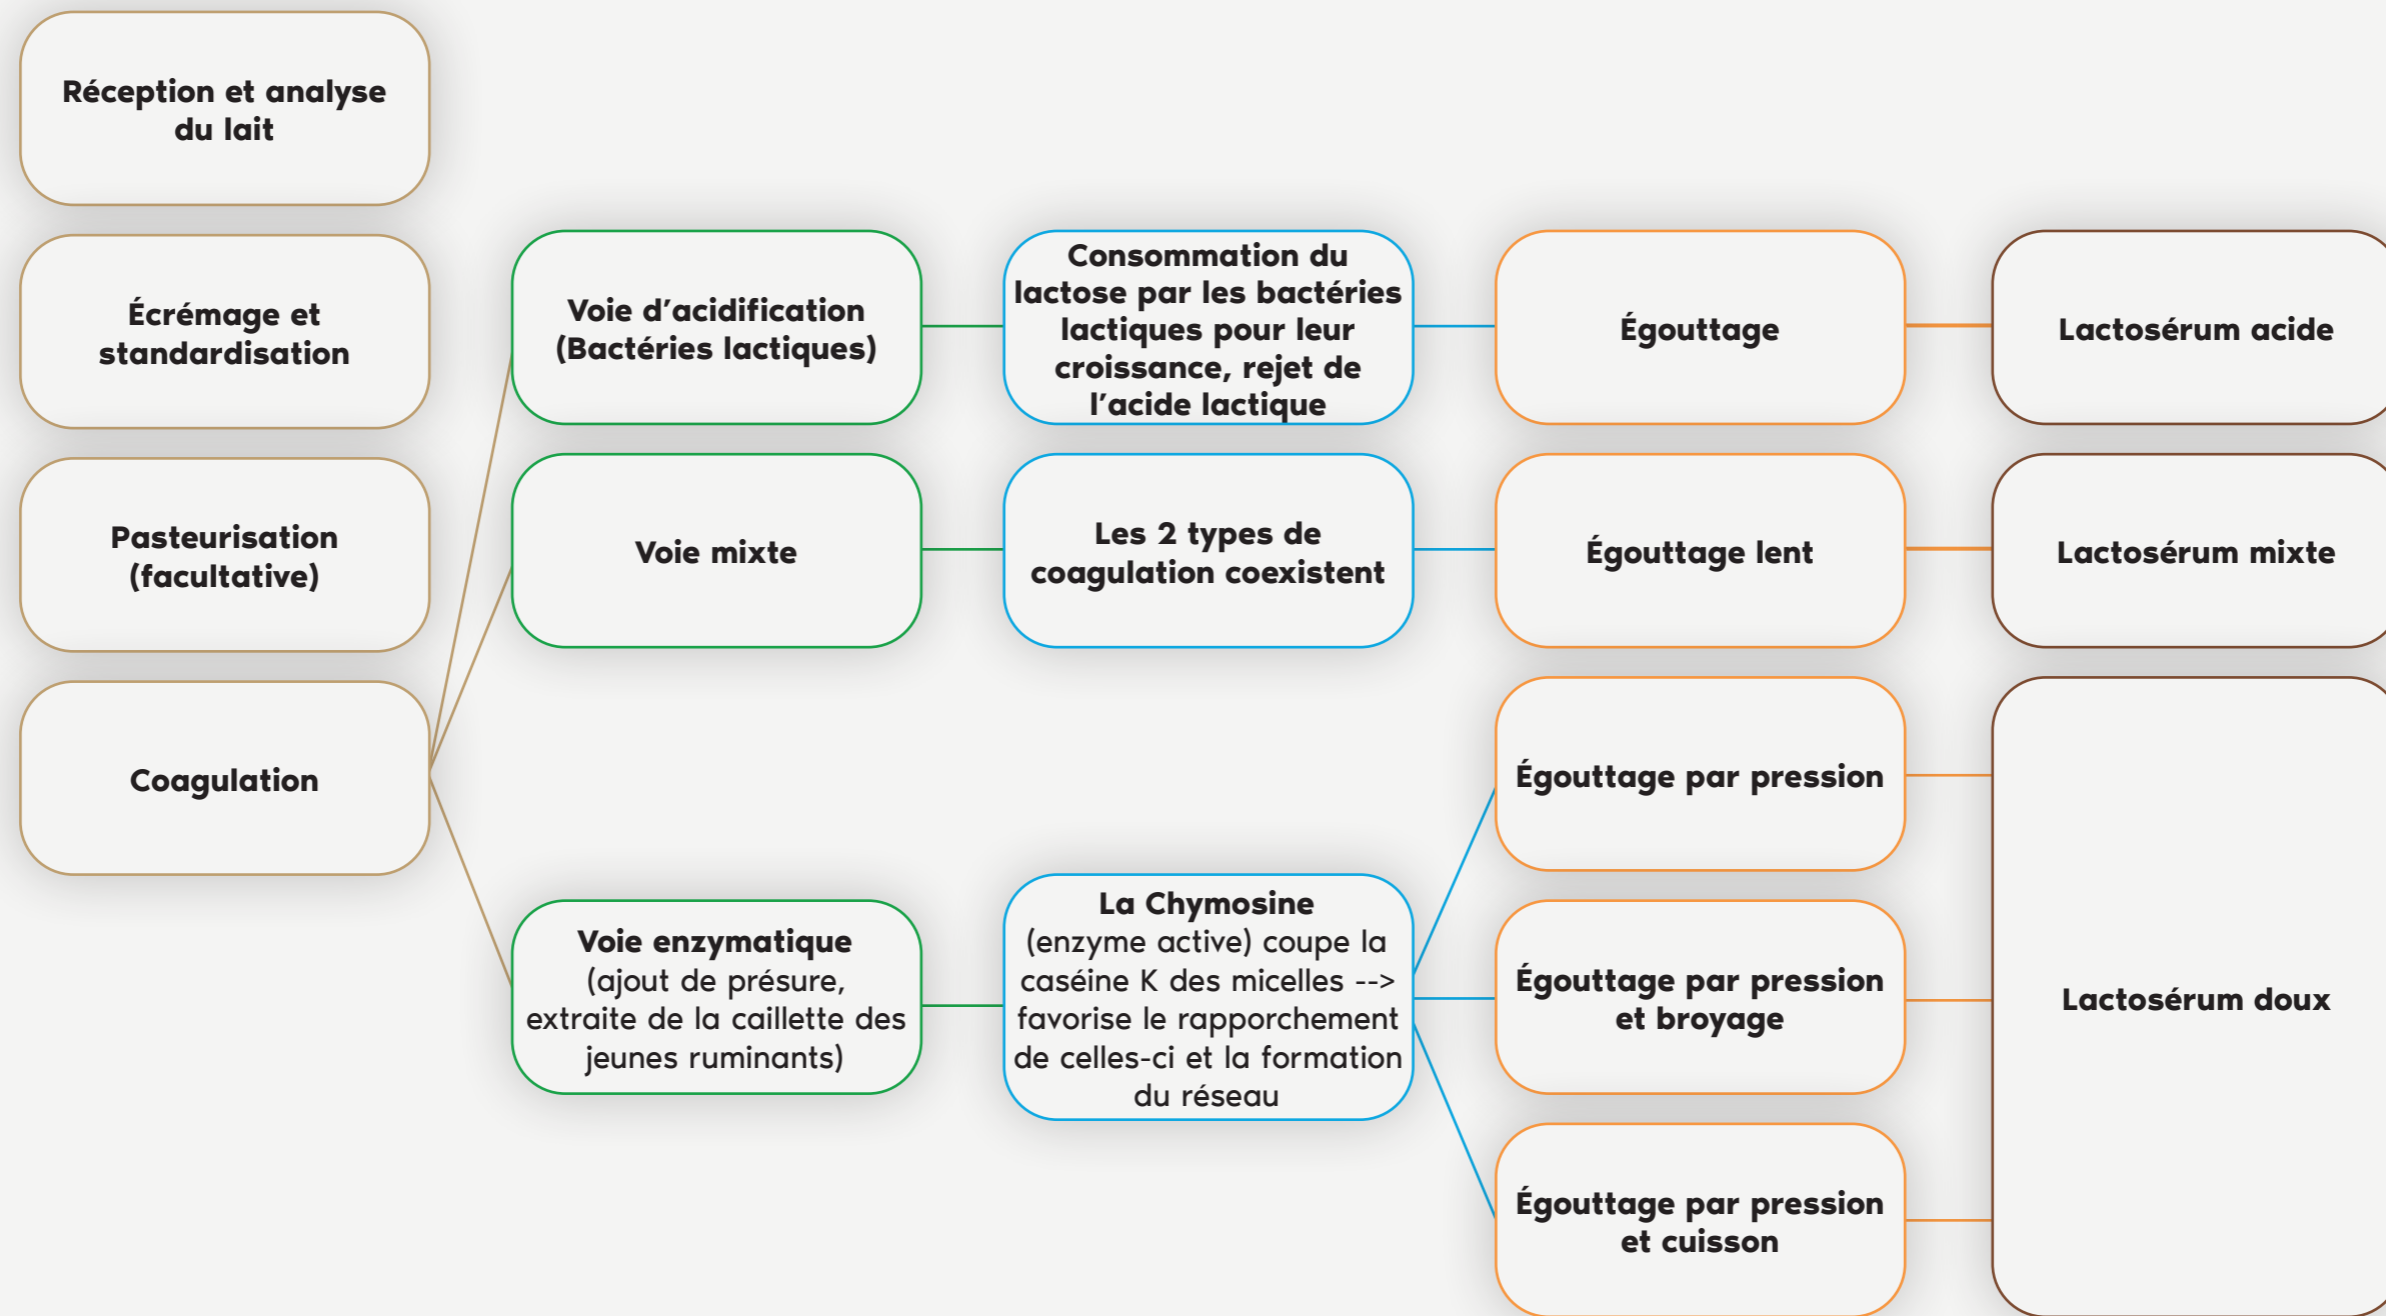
Réception et analyse du lait

Écrémage et standardisation

Pasteurisation (facultative)

Coagulation

Voie d'acidification (Bactéries lactiques)

Consommation du lactose par les bactéries lactiques pour leur croissance, rejet de l'acide lactique

Égouttage

Lactosérum acide

Voie mixte

Les 2 types de coagulation coexistent

Égouttage lent

Lactosérum mixte

Voie enzymatique (ajout de présure, extraite de la caillette des jeunes ruminants)

La Chymosine (enzyme active) coupe la caséine K des micelles --> favorise le rapprochement de celles-ci et la formation du réseau

Égouttage par pression

Égouttage par pression et broyage

Égouttage par pression et cuisson

Lactosérum doux